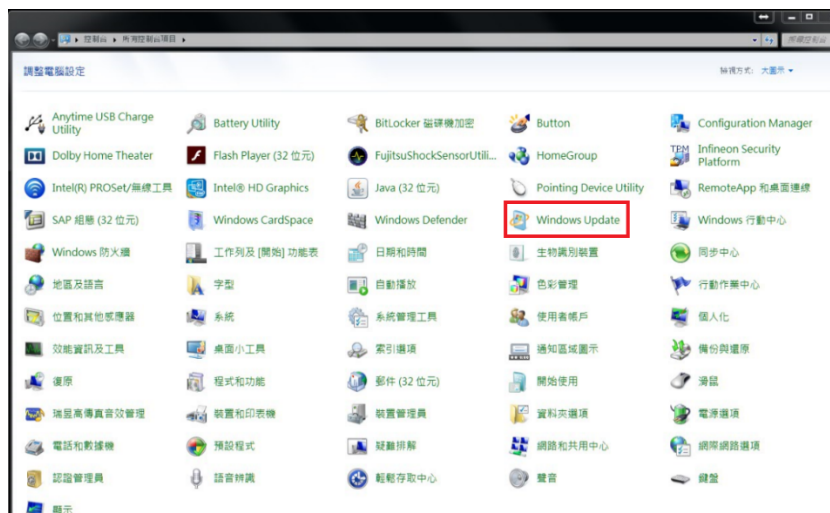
控制台 ▸ 所有控制台項目 ▸

搜尋控制台

調整電腦設定

檢視方式: 大圖示 ▾

Anytime USB Charge Utility
Battery Utility
BitLocker 磁碟機加密
Button
Configuration Manager
Dolby Home Theater
Flash Player (32 位元)
FujitsuShockSensorUtili...
HomeGroup
Infineon Security Platform
Intel(R) PROSet/無線工具
Intel® HD Graphics
Java (32 位元)
Pointing Device Utility
RemoteApp 和桌面連線
SAP 組態 (32 位元)
Windows CardSpace
Windows Defender
Windows Update
Windows 行動中心
Windows 防火牆
工作列及 [開始] 功能表
日期和時間
生物識別裝置
同步中心
地區及語言
字型
自動播放
色彩管理
行動作業中心
位置和其他感應器
系統
系統管理工具
使用者帳戶
個人化
效能資訊及工具
桌面小工具
索引選項
通知區域圖示
備份與還原
復原
程式和功能
郵件 (32 位元)
開始使用
滑鼠
瑞昱高傳真音效管理
裝置和印表機
裝置管理員
資料夾選項
電源選項
電話和數據機
預設程式
疑難排解
網路和共用中心
網際網路選項
認證管理員
語音辨識
輕鬆存取中心
聲音
鍵盤
顯示